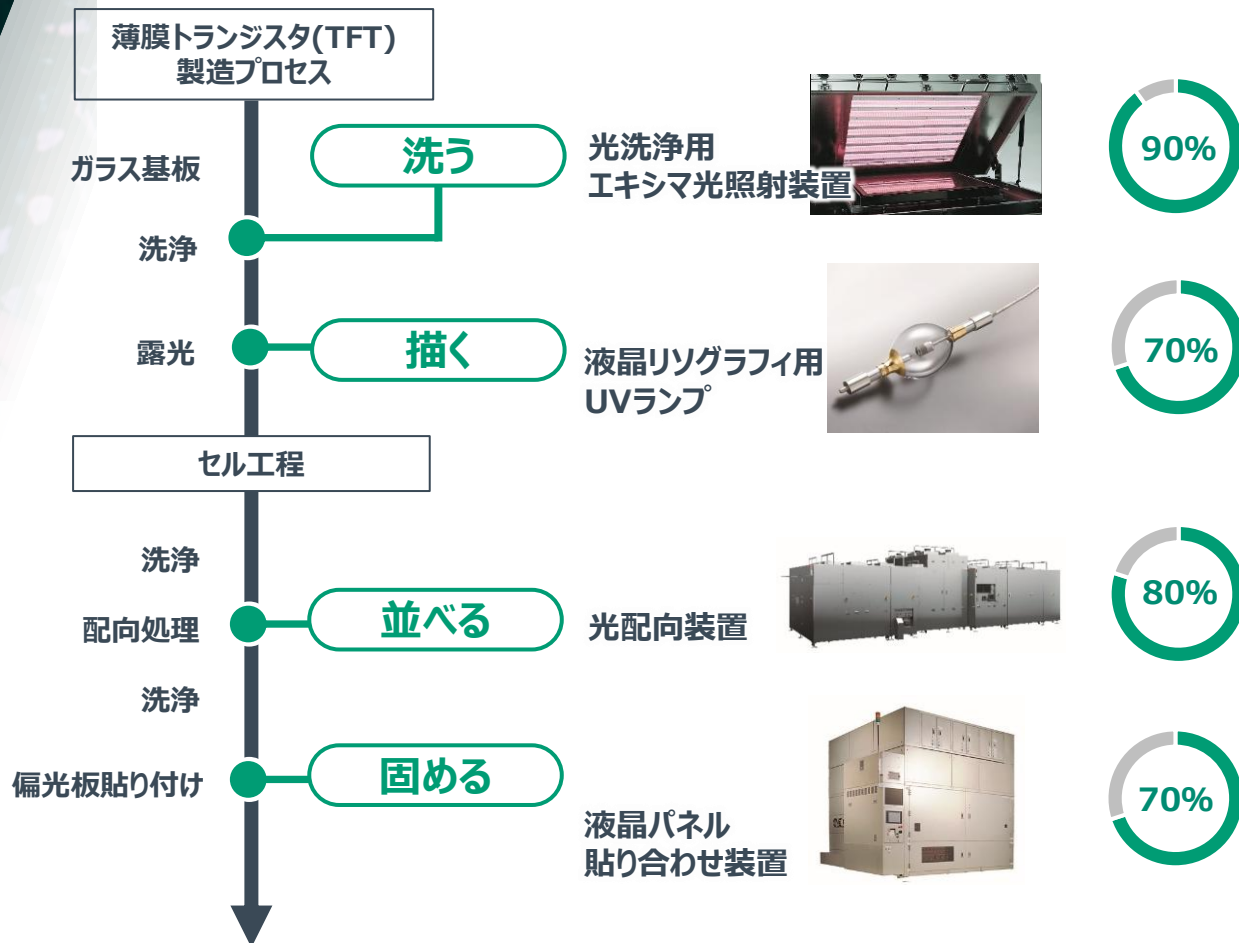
薄膜トランジスタ(TFT)
製造プロセス

ガラス基板

洗う

光洗浄用
エキシマ光照射装置

90%

洗浄

露光

描く

液晶リソグラフィ用
UVランプ

70%

セル工程

洗浄

配向処理

並べる

光配向装置

80%

洗浄

偏光板貼り付け

固める

液晶パネル
貼り合わせ装置

70%